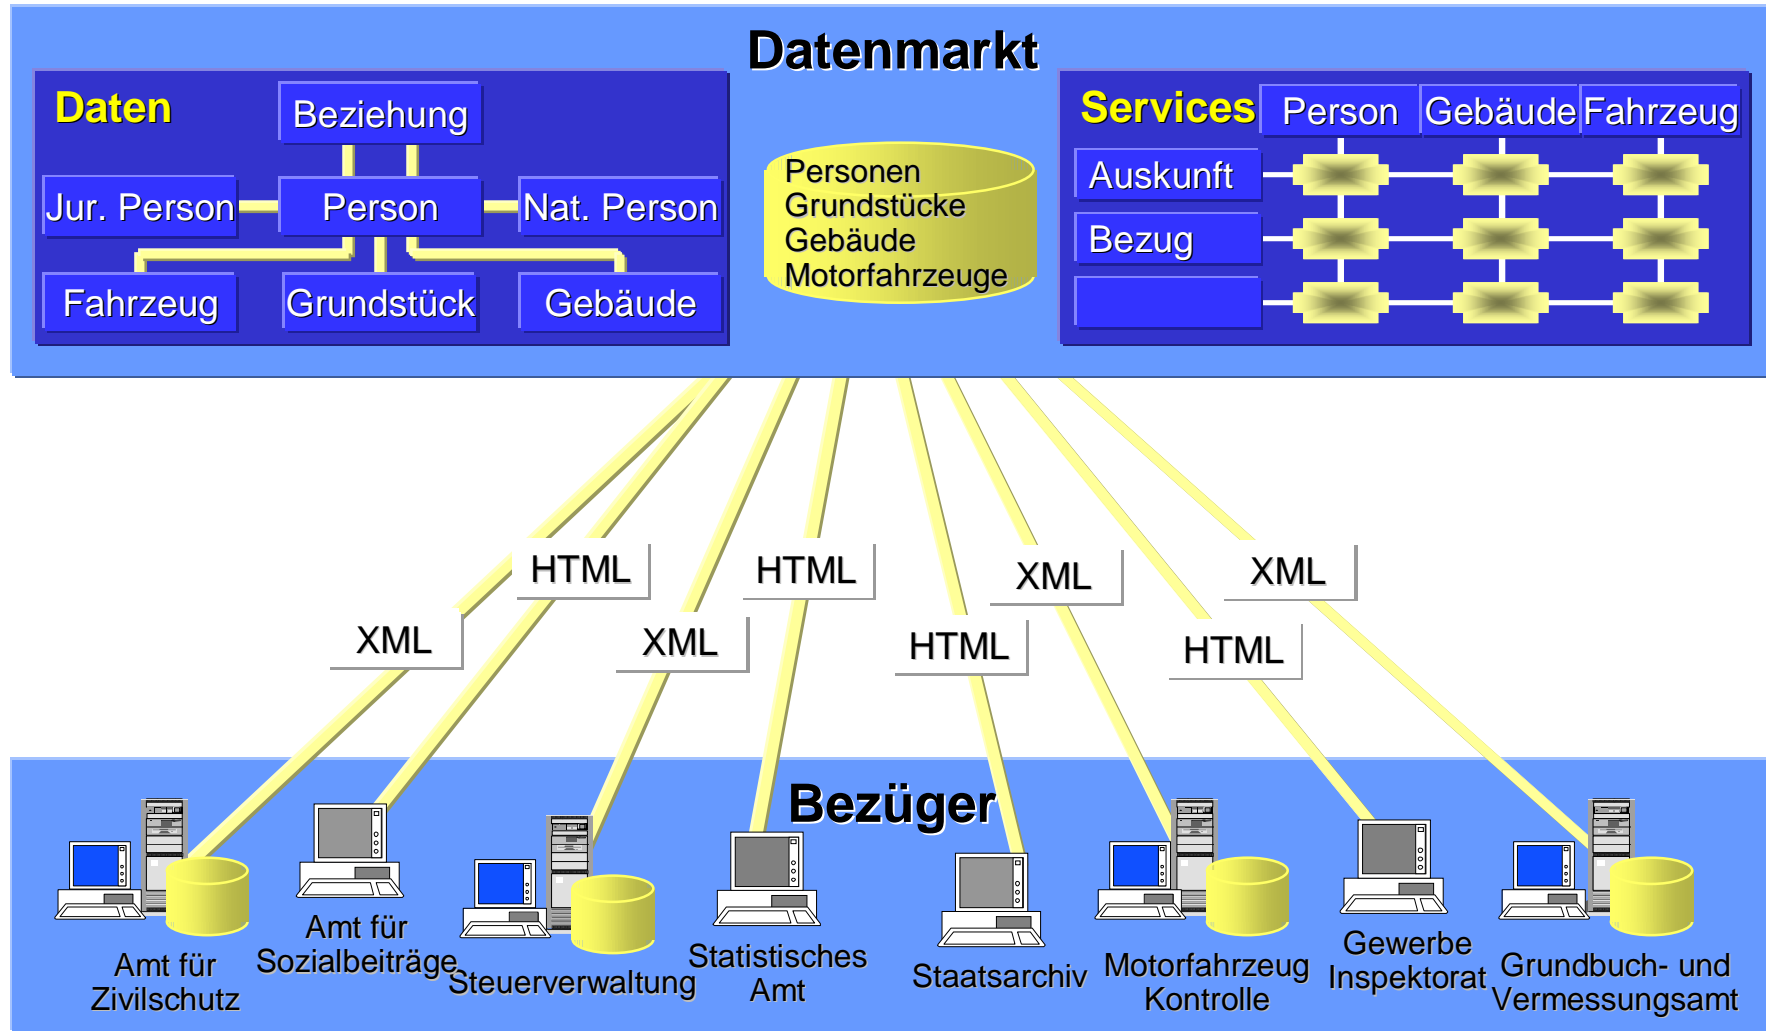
Datenmarkt

Daten

Beziehung

Jur. Person

Person

Nat. Person

Fahrzeug

Grundstück

Gebäude

Personen
Grundstücke
Gebäude
Motorfahrzeuge

Services

Person

Gebäude

Fahrzeug

Auskunft

Bezug

HTML

HTML

XML

XML

XML

XML

HTML

HTML

Bezüger

Amt für Zivilschutz

Amt für Sozialbeiträge

Steuerverwaltung

Statistisches Amt

Staatsarchiv

Motorfahrzeug Kontrolle

Gewerbe Inspektorat

Grundbuch- und Vermessungsamt